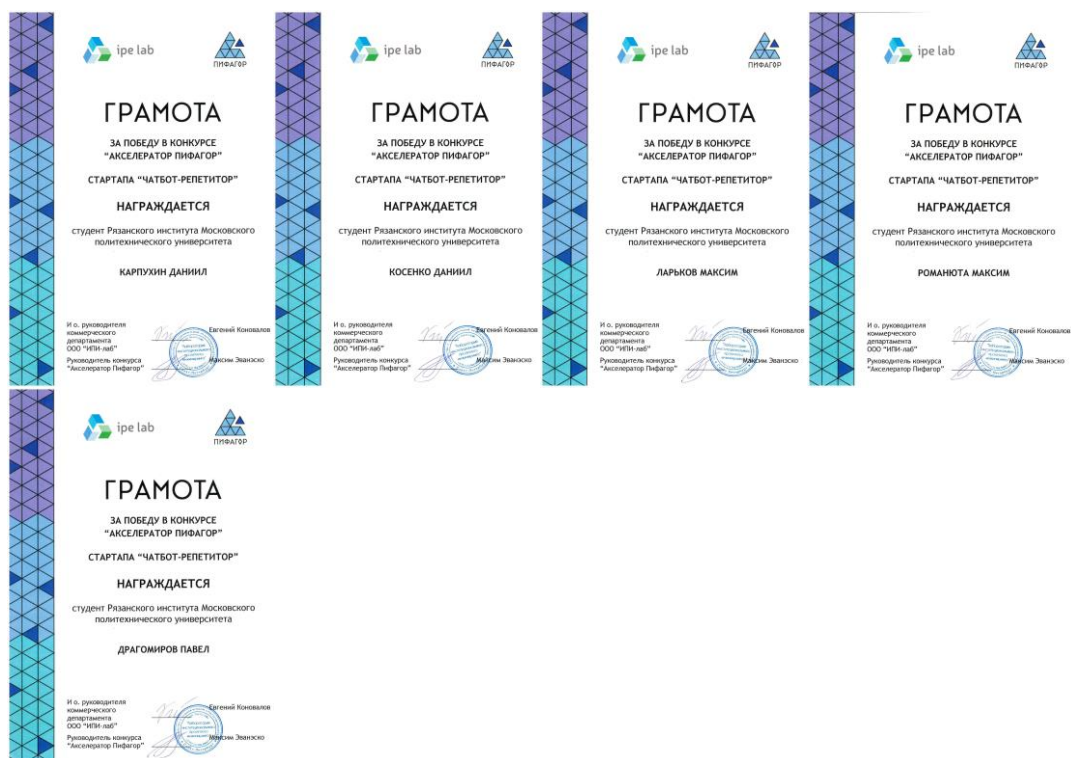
ipe lab
ПИФАГОР

ГРАМОТА

ЗА ПОБЕДУ В КОНКУРСЕ "АКСЕЛЕРАТОР ПИФАГОР"

СТАРТАПА "ЧАТБОТ-РЕПЕТИТОР"

НАГРАЖДАЕТСЯ

студент Рязанского института Московского политехнического университета

КАРПУХИН ДАНИИЛ

И о. руководителя коммерческого департамента ООО "ИПИ-лаб"
Евгений Коновалов

Руководитель конкурса "Акселератор Пифагор"
Максим Званэско

ipe lab
ПИФАГОР

ГРАМОТА

ЗА ПОБЕДУ В КОНКУРСЕ "АКСЕЛЕРАТОР ПИФАГОР"

СТАРТАПА "ЧАТБОТ-РЕПЕТИТОР"

НАГРАЖДАЕТСЯ

студент Рязанского института Московского политехнического университета

КОСЕНКО ДАНИИЛ

И о. руководителя коммерческого департамента ООО "ИПИ-лаб"
Евгений Коновалов

Руководитель конкурса "Акселератор Пифагор"
Максим Званэско

ipe lab
ПИФАГОР

ГРАМОТА

ЗА ПОБЕДУ В КОНКУРСЕ "АКСЕЛЕРАТОР ПИФАГОР"

СТАРТАПА "ЧАТБОТ-РЕПЕТИТОР"

НАГРАЖДАЕТСЯ

студент Рязанского института Московского политехнического университета

ЛАРЬКОВ МАКСИМ

И о. руководителя коммерческого департамента ООО "ИПИ-лаб"
Евгений Коновалов

Руководитель конкурса "Акселератор Пифагор"
Максим Званэско

ipe lab
ПИФАГОР

ГРАМОТА

ЗА ПОБЕДУ В КОНКУРСЕ "АКСЕЛЕРАТОР ПИФАГОР"

СТАРТАПА "ЧАТБОТ-РЕПЕТИТОР"

НАГРАЖДАЕТСЯ

студент Рязанского института Московского политехнического университета

РОМАНЮТА МАКСИМ

И о. руководителя коммерческого департамента ООО "ИПИ-лаб"
Евгений Коновалов

Руководитель конкурса "Акселератор Пифагор"
Максим Званэско

ipe lab
ПИФАГОР

ГРАМОТА

ЗА ПОБЕДУ В КОНКУРСЕ "АКСЕЛЕРАТОР ПИФАГОР"

СТАРТАПА "ЧАТБОТ-РЕПЕТИТОР"

НАГРАЖДАЕТСЯ

студент Рязанского института Московского политехнического университета

ДРАГОМИРОВ ПАВЕЛ

И о. руководителя коммерческого департамента ООО "ИПИ-лаб"
Евгений Коновалов

Руководитель конкурса "Акселератор Пифагор"
Максим Званэско